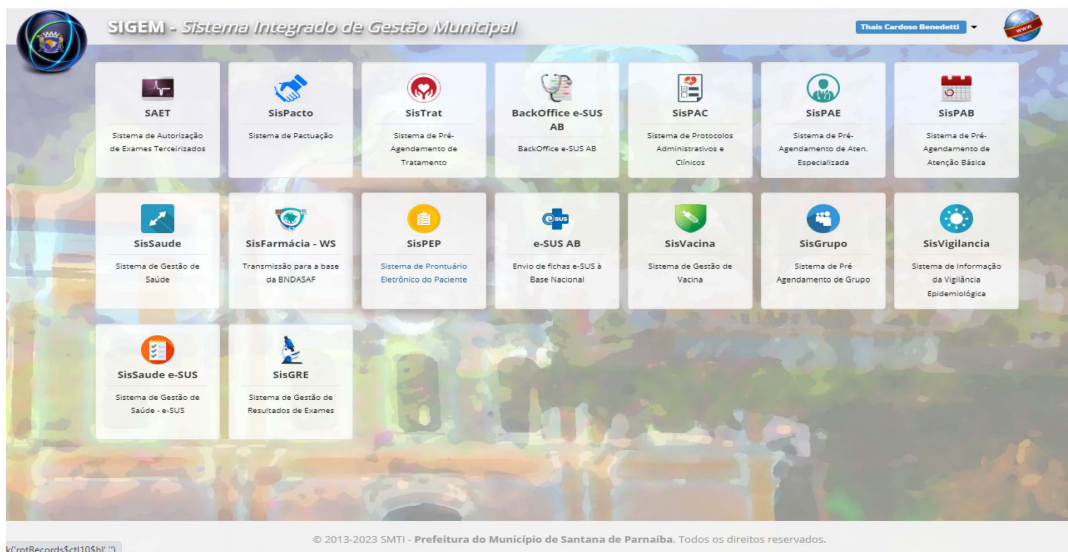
SIGEM - Sistema Integrado de Gestão Municipal

Thais Cardoso Benedetti

WWW

SAET
Sistema de Autorização de Exames Terceirizados

SisPacto
Sistema de Pactuação

SisTrat
Sistema de Pré-Agendamento de Tratamento

BackOffice e-SUS AB
BackOffice e-SUS AB

SisPAC
Sistema de Protocolos Administrativos e Clínicos

SisPAE
Sistema de Pré-Agendamento de Aten. Especializada

SisPAB
Sistema de Pré-Agendamento de Atenção Básica

SisSaude
Sistema de Gestão de Saúde

SisFarmácia - WS
Transmissão para a base da BNDASAF

SisPEP
Sistema de Prontuário Eletrônico do Paciente

e-SUS AB
Envio de fichas e-SUS à Base Nacional

SisVacina
Sistema de Gestão de Vacina

SisGrupo
Sistema de Pré Agendamento de Grupo

SisVigilancia
Sistema de Informação da Vigilância Epidemiológica

SisSaude e-SUS
Sistema de Gestão de Saúde - e-SUS

SisGRE
Sistema de Gestão de Resultados de Exames

© 2013-2023 SMTI - Prefeitura do Município de Santana de Parnaíba. Todos os direitos reservados.

k('rptRecords$ctl10$hl','')